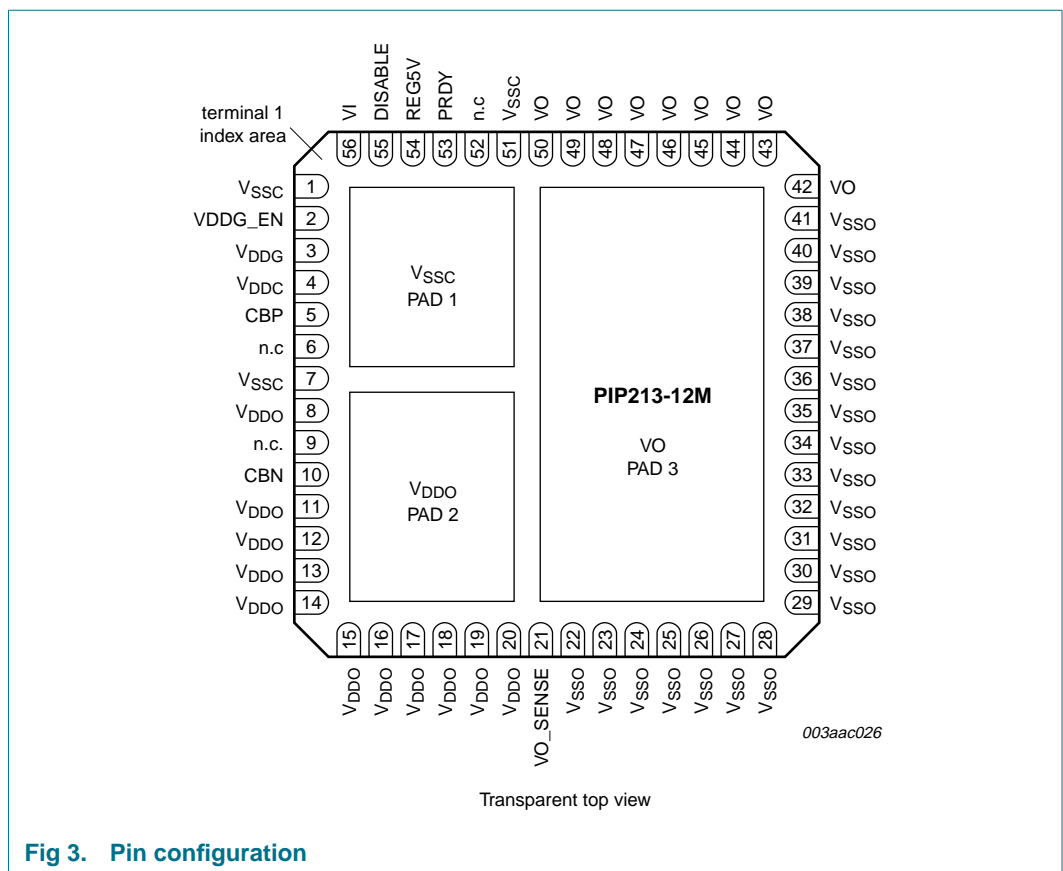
VI DISABLE REG5V PRDY n.c $V_{SSC}$ VO VO VO VO VO VO VO VO

terminal 1 index area

56 55 54 53 52 51 50 49 48 47 46 45 44 43

$V_{SSC}$ 1
VDDG_EN 2
$V_{DDG}$ 3
$V_{DDC}$ 4
CBP 5
n.c 6
$V_{SSC}$ 7
$V_{DDO}$ 8
n.c. 9
CBN 10
$V_{DDO}$ 11
$V_{DDO}$ 12
$V_{DDO}$ 13
$V_{DDO}$ 14

$V_{SSC}$
PAD 1

$V_{DDO}$
PAD 2

PIP213-12M

VO
PAD 3

42 VO
41 $V_{SSO}$
40 $V_{SSO}$
39 $V_{SSO}$
38 $V_{SSO}$
37 $V_{SSO}$
36 $V_{SSO}$
35 $V_{SSO}$
34 $V_{SSO}$
33 $V_{SSO}$
32 $V_{SSO}$
31 $V_{SSO}$
30 $V_{SSO}$
29 $V_{SSO}$

15 16 17 18 19 20 21 22 23 24 25 26 27 28

$V_{DDO}$ $V_{DDO}$ $V_{DDO}$ $V_{DDO}$ $V_{DDO}$ $V_{DDO}$ VO_SENSE $V_{SSO}$ $V_{SSO}$ $V_{SSO}$ $V_{SSO}$ $V_{SSO}$ $V_{SSO}$ $V_{SSO}$

003aac026

Transparent top view

Fig 3. Pin configuration